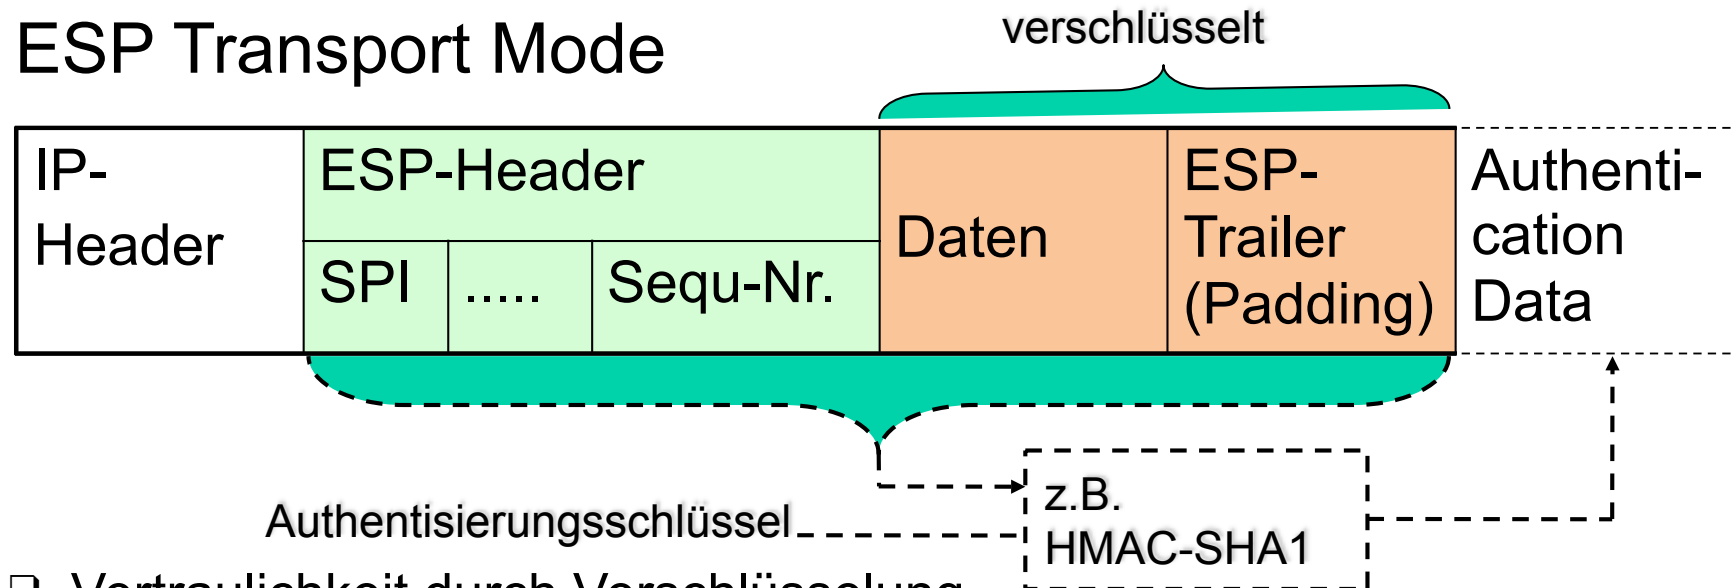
ESP Transport Mode

verschlüsselt

| IP-Header | ESP-Header | | | Daten | ESP-Trailer (Padding) | Authentication Data |
|---|---|---|---|---|---|---|
| | SPI | ..... | Sequ-Nr. | | | |

z.B. HMAC-SHA1

Authentisierungsschlüssel

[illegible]